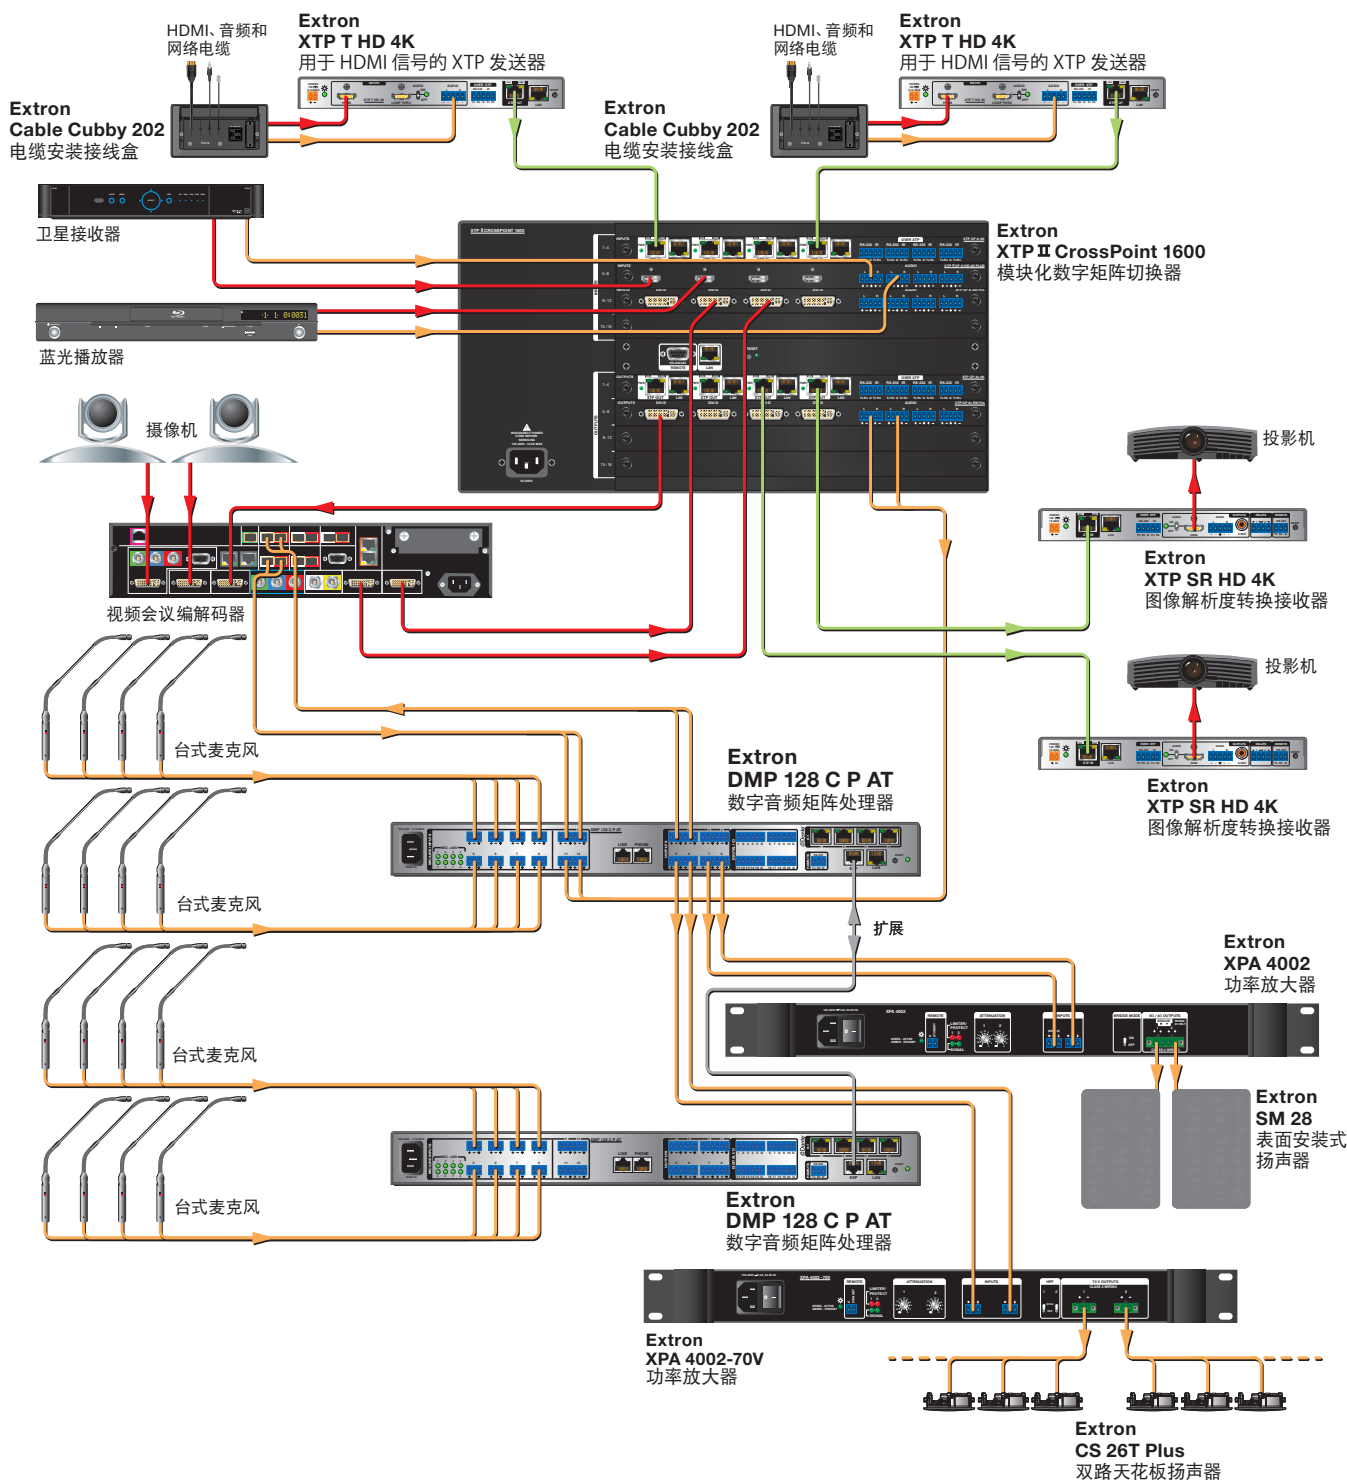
HDMI、音频和网络电缆

Extron
XTP T HD 4K
用于 HDMI 信号的 XTP 发送器

HDMI、音频和网络电缆

Extron
XTP T HD 4K
用于 HDMI 信号的 XTP 发送器

Extron
Cable Cubby 202
电缆安装接线盒

Extron
Cable Cubby 202
电缆安装接线盒

卫星接收器

Extron
XTP Ⅱ CrossPoint 1600
模块化数字矩阵切换器

蓝光播放器

摄像机

投影机

Extron
XTP SR HD 4K
图像解析度转换接收器

视频会议编解码器

投影机

台式麦克风

Extron
XTP SR HD 4K
图像解析度转换接收器

Extron
DMP 128 C P AT
数字音频矩阵处理器

台式麦克风

扩展

Extron
XPA 4002
功率放大器

台式麦克风

Extron
SM 28
表面安装式扬声器

台式麦克风

Extron
DMP 128 C P AT
数字音频矩阵处理器

Extron
XPA 4002-70V
功率放大器

Extron
CS 26T Plus
双路天花板扬声器